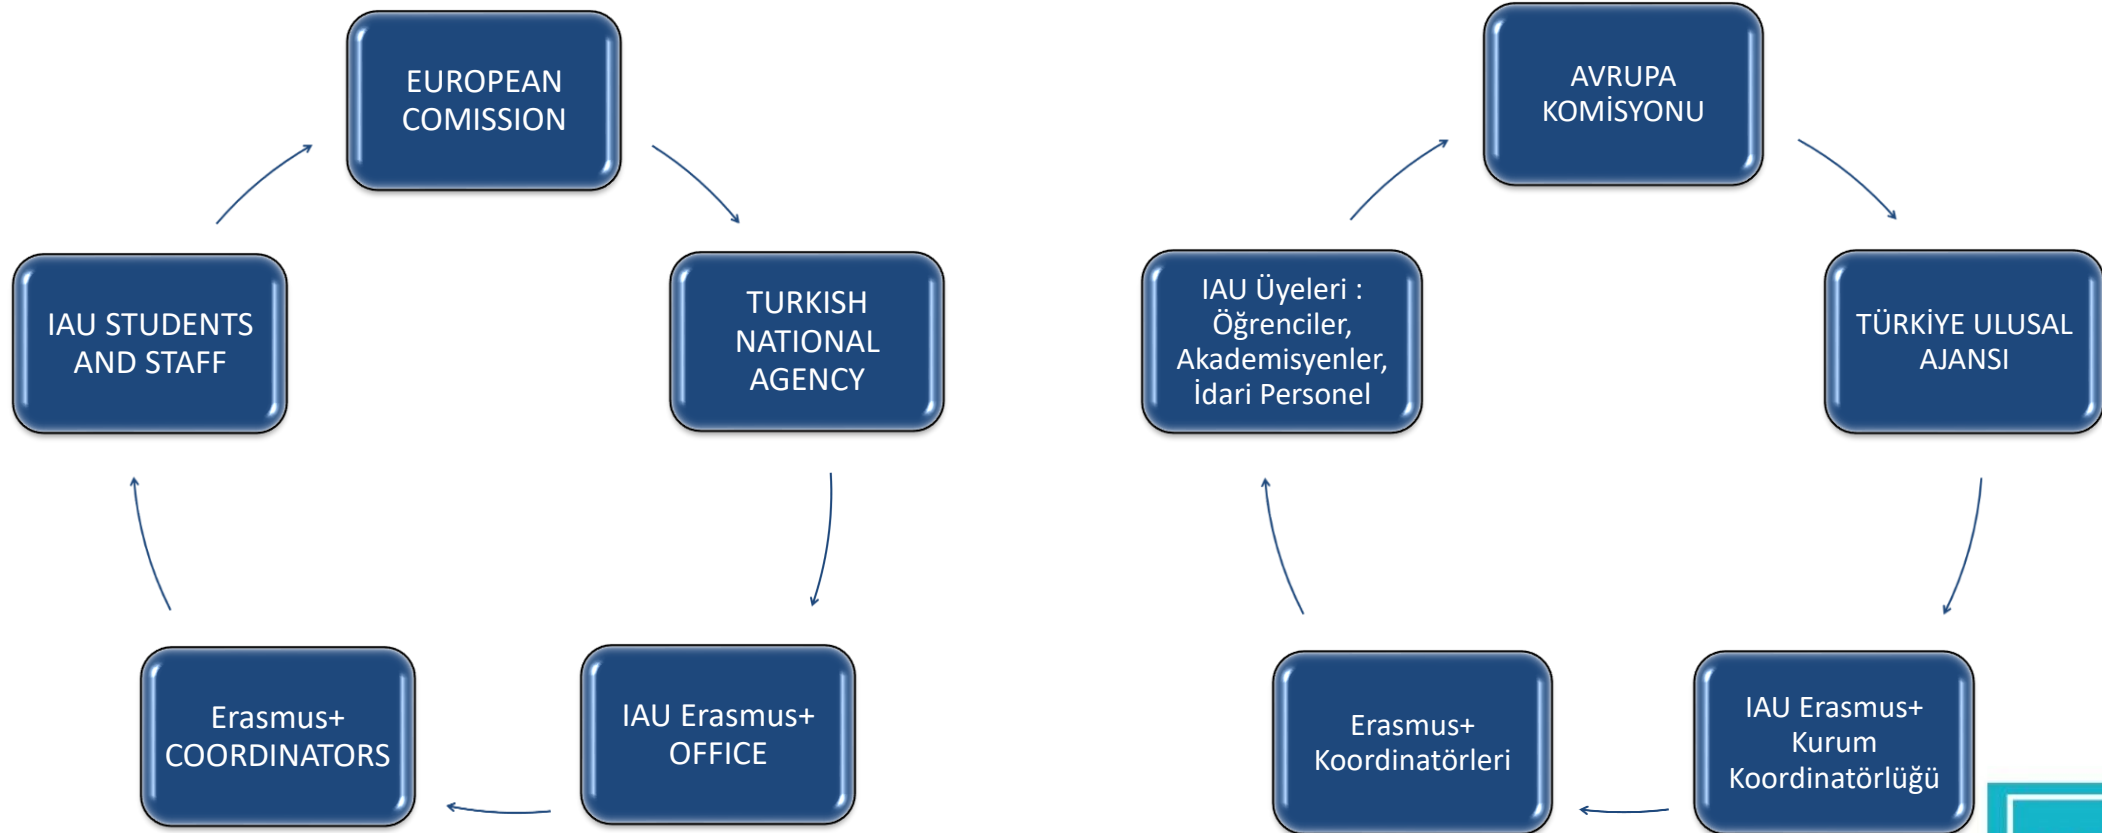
EUROPEAN COMISSION

TURKISH NATIONAL AGENCY

IAU Erasmus+ OFFICE

Erasmus+ COORDINATORS

IAU STUDENTS AND STAFF

AVRUPA KOMİSYONU

TÜRKİYE ULUSAL AJANSI

IAU Erasmus+ Kurum Koordinatörlüğü

Erasmus+ Koordinatörleri

IAU Üyeleri : Öğrenciler, Akademisyenler, İdari Personel